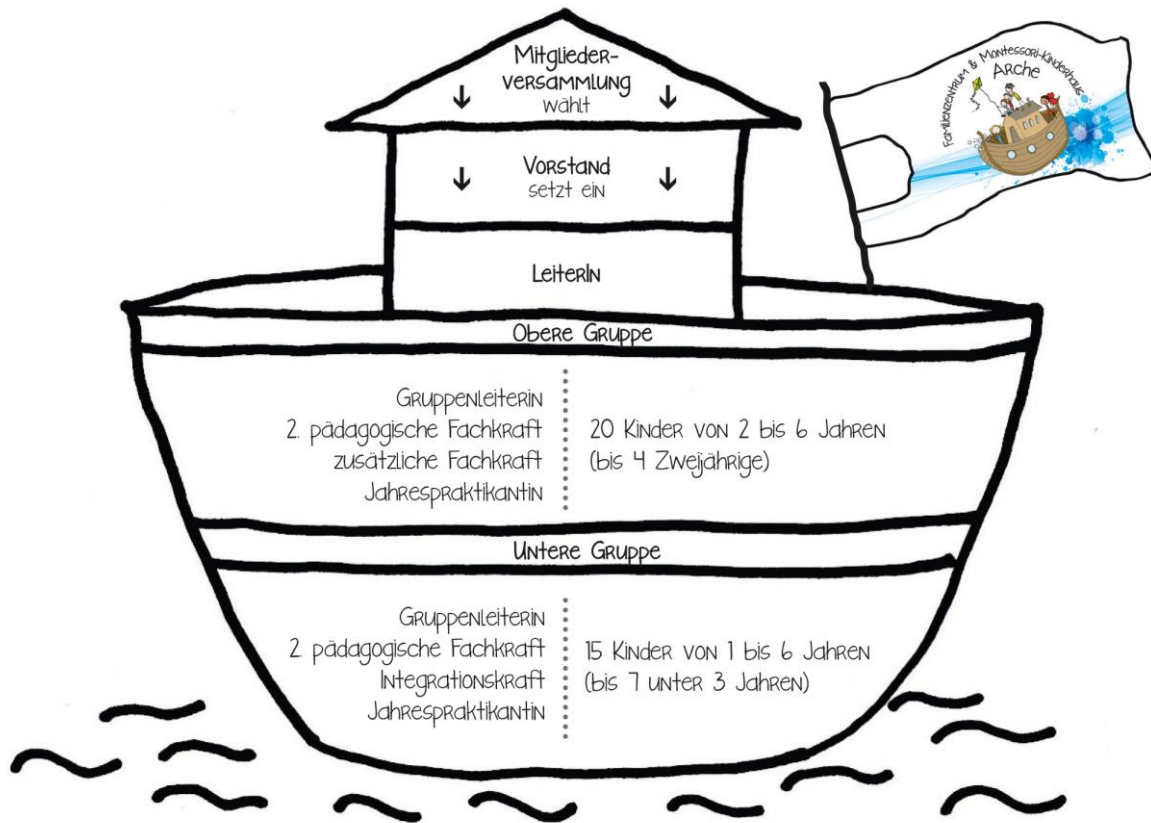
Mitglieder-versammlung
↓ wählt ↓

Vorstand
↓ setzt ein ↓

LeiterIn

Familienzentrum & Montessori-Kinderhaus Arche

Obere Gruppe

Gruppenleiterin
2. pädagogische Fachkraft
zusätzliche Fachkraft
Jahrespraktikantin

20 Kinder von 2 bis 6 Jahren
(bis 4 Zweijährige)

Untere Gruppe

Gruppenleiterin
2. pädagogische Fachkraft
Integrationskraft
Jahrespraktikantin

15 Kinder von 1 bis 6 Jahren
(bis 7 unter 3 Jahren)